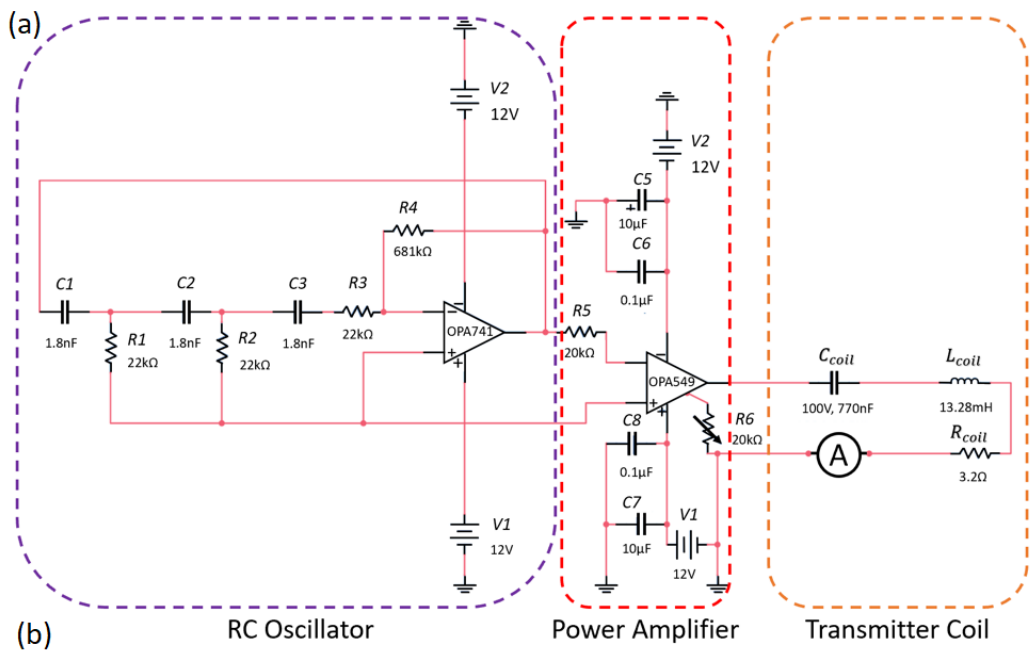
(a)

V2
12V

R4
681kΩ

C1
1.8nF

R1
22kΩ

C2
1.8nF

R2
22kΩ

C3
1.8nF

R3
22kΩ

OPA741

V1
12V

V2
12V

C5
10µF

C6
0.1µF

R5
20kΩ

OPA549

C8
0.1µF

R6
20kΩ

C7
10µF

V1
12V

$C_{coil}$
100V, 770nF

$L_{coil}$
13.28mH

A

$R_{coil}$
3.2Ω

(b)

RC Oscillator

Power Amplifier

Transmitter Coil